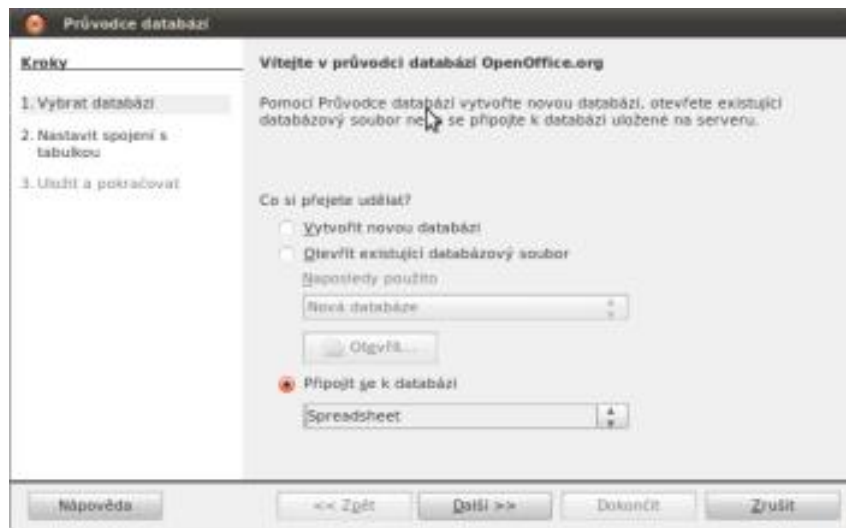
Průvodce databází

Kroky

1. Vybrat databázi

2. Nastavit spojení s tabulkou

3. Uložit a pokračovat

Vítejte v průvodci databází OpenOffice.org

Pomocí Průvodce databází vytvořte novou databázi, otevřete existující databázový soubor nebo se připojte k databázi uložené na serveru.

Co si přejete udělat?

Vytvořit novou databázi

Otevřít existující databázový soubor

Naposledy použito

Nová databáze

Otevřít...

Připojit se k databázi

Spreadsheet

Nápověda

<< Zpět

Další >>

Dokončit

Zrušit